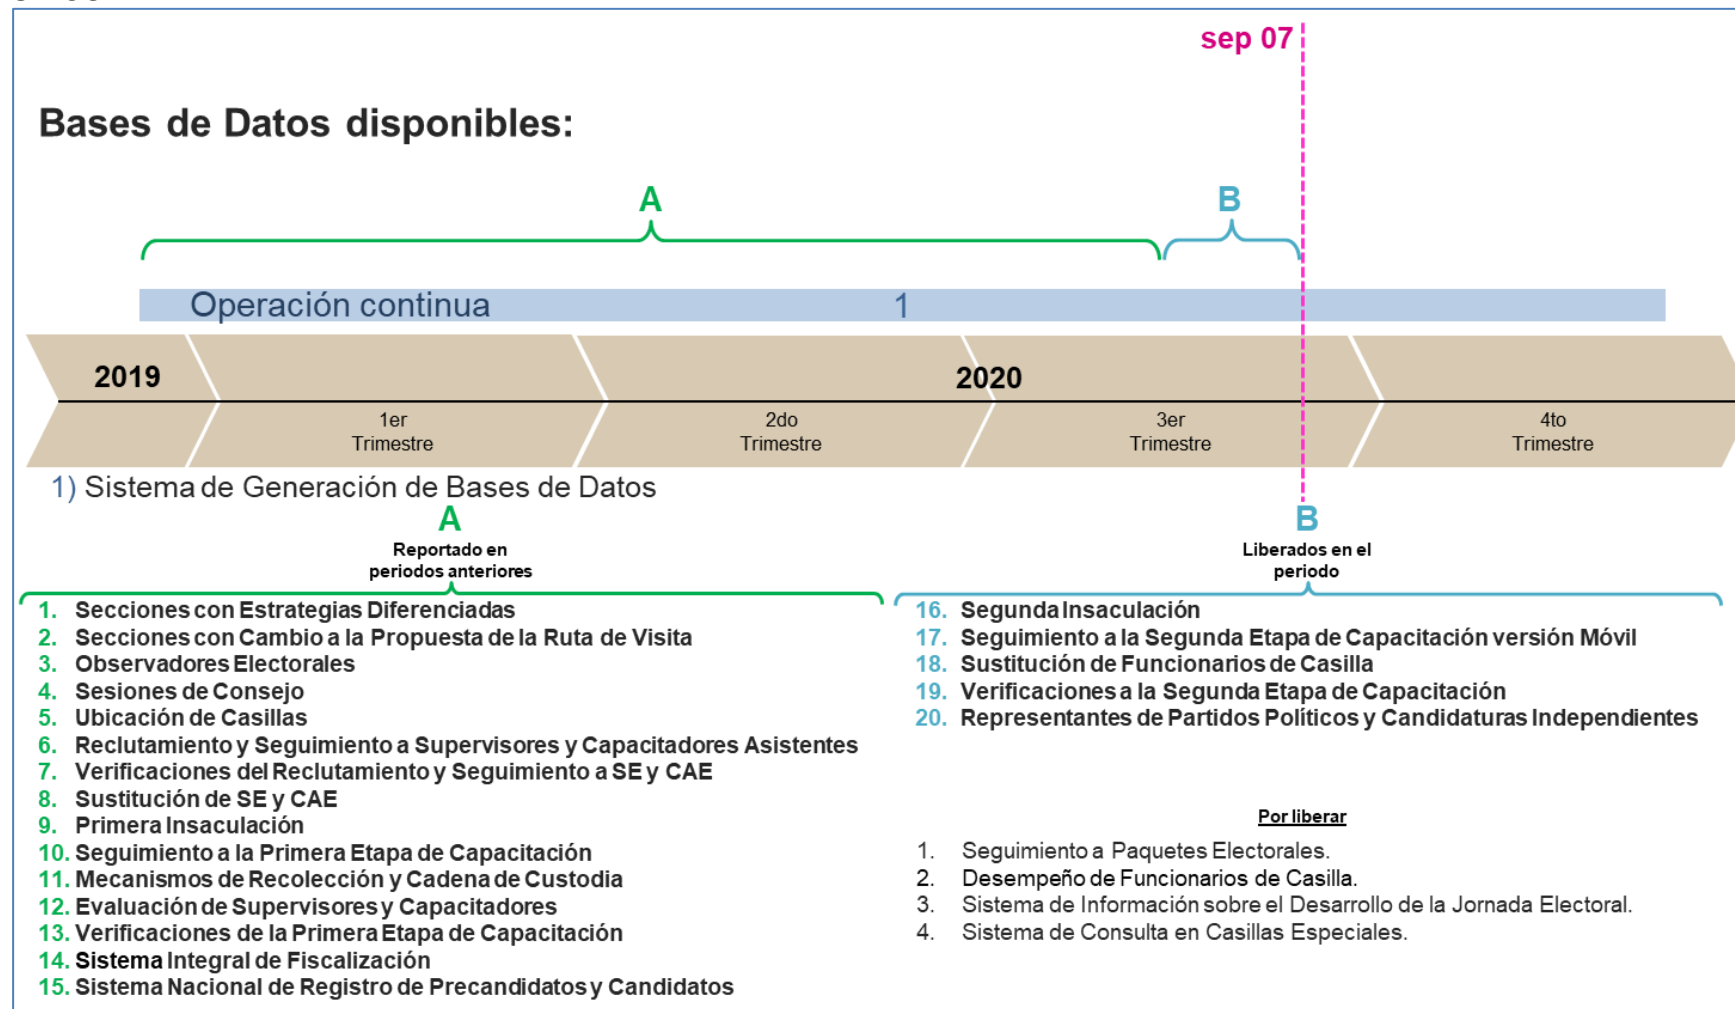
sep 07

Bases de Datos disponibles:

A

B

Operación continua 1

2019

2020

1er Trimestre

2do Trimestre

3er Trimestre

4to Trimestre

1) Sistema de Generación de Bases de Datos

A
Reportado en periodos anteriores

1. Secciones con Estrategias Diferenciadas
2. Secciones con Cambio a la Propuesta de la Ruta de Visita
3. Observadores Electorales
4. Sesiones de Consejo
5. Ubicación de Casillas
6. Reclutamiento y Seguimiento a Supervisores y Capacitadores Asistentes
7. Verificaciones del Reclutamiento y Seguimiento a SE y CAE
8. Sustitución de SE y CAE
9. Primera Insaculación
10. Seguimiento a la Primera Etapa de Capacitación
11. Mecanismos de Recolección y Cadena de Custodia
12. Evaluación de Supervisores y Capacitadores
13. Verificaciones de la Primera Etapa de Capacitación
14. Sistema Integral de Fiscalización
15. Sistema Nacional de Registro de Precandidatos y Candidatos

B
Liberados en el periodo

16. Segunda Insaculación
17. Seguimiento a la Segunda Etapa de Capacitación versión Móvil
18. Sustitución de Funcionarios de Casilla
19. Verificaciones a la Segunda Etapa de Capacitación
20. Representantes de Partidos Políticos y Candidaturas Independientes

Por liberar

1. Seguimiento a Paquetes Electorales.
2. Desempeño de Funcionarios de Casilla.
3. Sistema de Información sobre el Desarrollo de la Jornada Electoral.
4. Sistema de Consulta en Casillas Especiales.